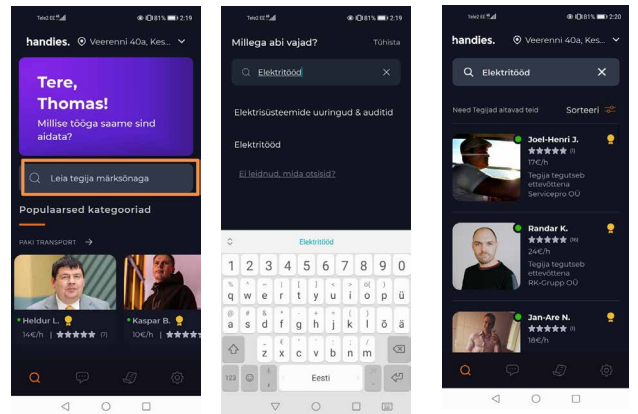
Telia EE 81% 2:19

handies. Veerenni 40a, Kes...

Tere, Thomas!
Millise tööga saame sind aidata?

Leia tegija märksõnaga

Populaarsed kategooriad

PAKI TRANSPORT →

Heldur L.
14€/h (7)

Kaspar B.
10€/h

Telia EE 81% 2:19

Millega abi vajad? Tühista

Elektritööd

Elektrisüsteemide uuringud & auditid

Elektritööd

Ei leidnud, mida otsisid?

Elektritööd

1 2 3 4 5 6 7 8 9 0
q w e r t y u i o p
a s d f g h j k l
z x c v b n m
123 , Eesti .

Telia EE 81% 2:20

handies. Veerenni 40a, Kes...

Elektritööd

Need Tegijad aitavad teid Sorteeri

Joel-Henri J.
(1)
17€/h
Tegija tegutseb ettevõttena Servicepro OÜ

Randar K.
(16)
24€/h
Tegija tegutseb ettevõttena RK-Grupp OÜ

Jan-Are N.
(1)
18€/h